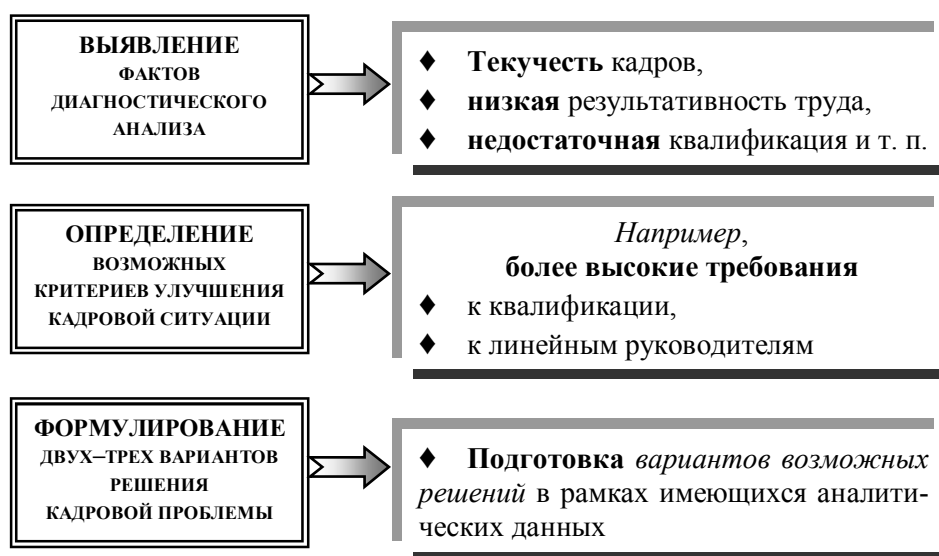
ВЫЯВЛЕНИЕ ФАКТОВ ДИАГНОСТИЧЕСКОГО АНАЛИЗА

♦ Текучесть кадров,
♦ низкая результативность труда,
♦ недостаточная квалификация и т. п.

ОПРЕДЕЛЕНИЕ ВОЗМОЖНЫХ КРИТЕРИЕВ УЛУЧШЕНИЯ КАДРОВОЙ СИТУАЦИИ

Например,
более высокие требования
♦ к квалификации,
♦ к линейным руководителям

ФОРМУЛИРОВАНИЕ ДВУХ–ТРЕХ ВАРИАНТОВ РЕШЕНИЯ КАДРОВОЙ ПРОБЛЕМЫ

♦ Подготовка вариантов возможных решений в рамках имеющихся аналитических данных